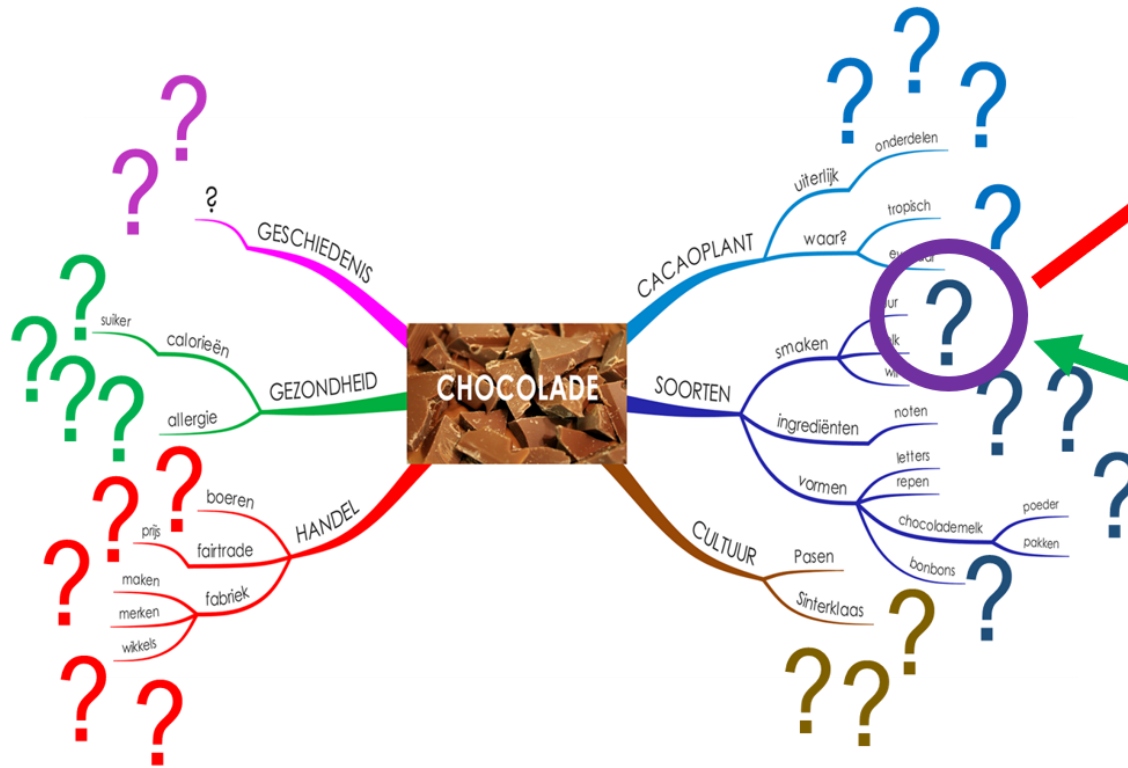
CHOCOLADE

GESCHIEDENIS
?

GEZONDHEID
calorieën
suiker
allergie

HANDEL
boeren
fairtrade
prijs
fabriek
maken
merken
wikkels

CACAOPLANT
uiterlijk
onderdelen
waar?
tropisch
ev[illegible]ar

SOORTEN
smaken
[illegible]ur
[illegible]lk
w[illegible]
ingrediënten
noten
vormen
letters
repen
chocolademelk
poeder
pakken
bonbons

CULTUUR
Pasen
Sinterklaas

?
?
?
?
?
?
?
?
?
?
?
?
?
?
?
?
?
?
?
?
?
?
?
?